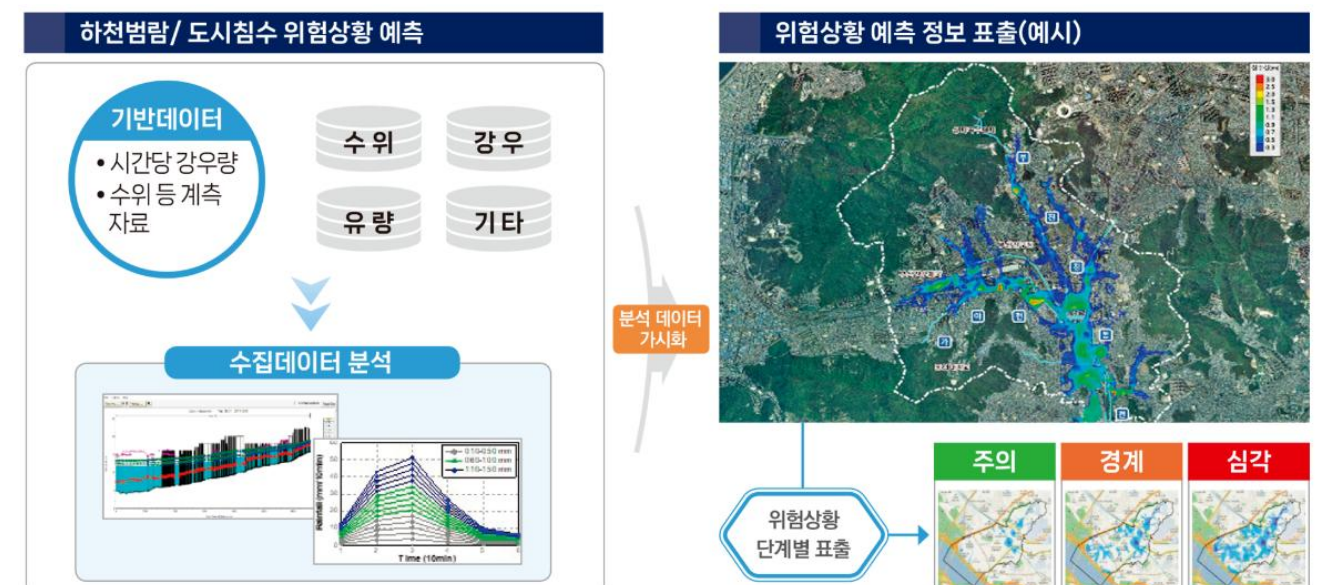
하천범람/ 도시침수 위험상황 예측

기반데이터
• 시간당 강우량
• 수위 등 계측 자료

수위
강우
유량
기타

수집데이터 분석

T ime (10min)

분석 데이터 가시화

위험상황 예측 정보 표출(예시)

위험상황 단계별 표출

주의
경계
심각